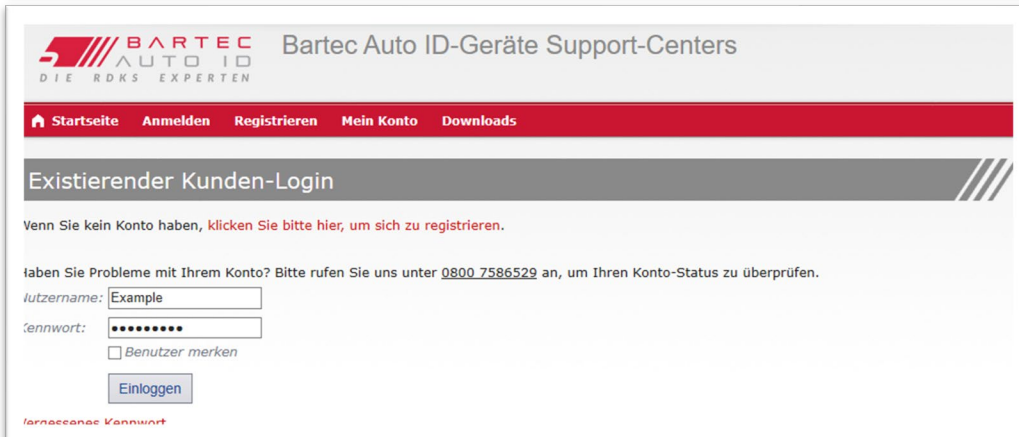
BARTEC AUTO ID
DIE RDKS EXPERTEN

Bartec Auto ID-Geräte Support-Centers

Startseite Anmelden Registrieren Mein Konto Downloads

Existierender Kunden-Login

Venn Sie kein Konto haben, klicken Sie bitte hier, um sich zu registrieren.

Haben Sie Probleme mit Ihrem Konto? Bitte rufen Sie uns unter 0800 7586529 an, um Ihren Konto-Status zu überprüfen.

Nutzername: Example

Kennwort: ●●●●●●●●●

Benutzer merken

Einloggen

Vergessenes Kennwort